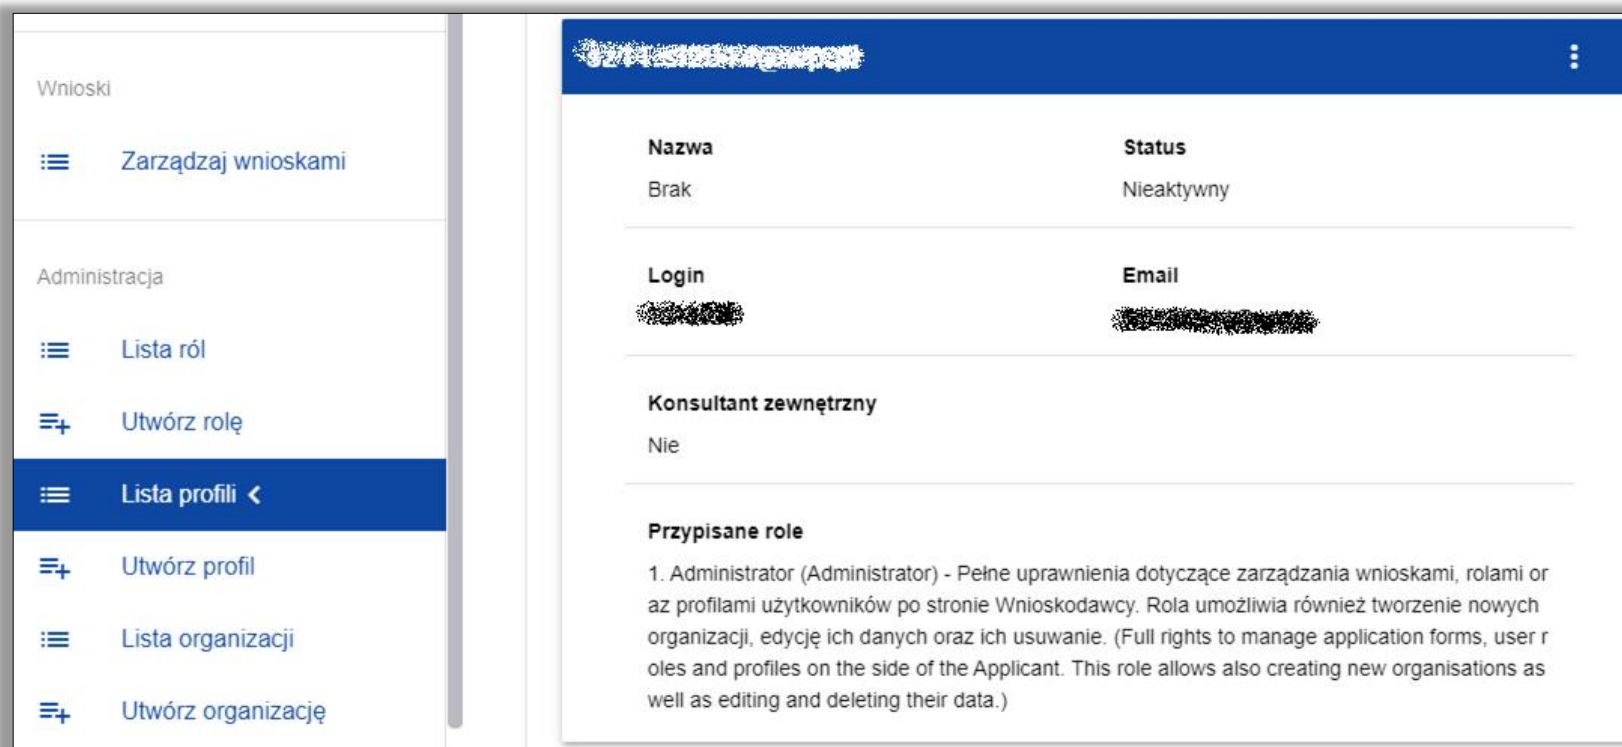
Wnioski

Zarządzaj wnioskami

Administracja

Lista ról

Utwórz rolę

Lista profili

Utwórz profil

Lista organizacji

Utwórz organizację

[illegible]

Nazwa
Brak

Status
Nieaktywny

Login
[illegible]

Email
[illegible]

Konsultant zewnętrzny
Nie

Przypisane role
1. Administrator (Administrator) - Pełne uprawnienia dotyczące zarządzania wnioskami, rolami oraz profilami użytkowników po stronie Wnioskodawcy. Rola umożliwia również tworzenie nowych organizacji, edycję ich danych oraz ich usuwanie. (Full rights to manage application forms, user roles and profiles on the side of the Applicant. This role allows also creating new organisations as well as editing and deleting their data.)